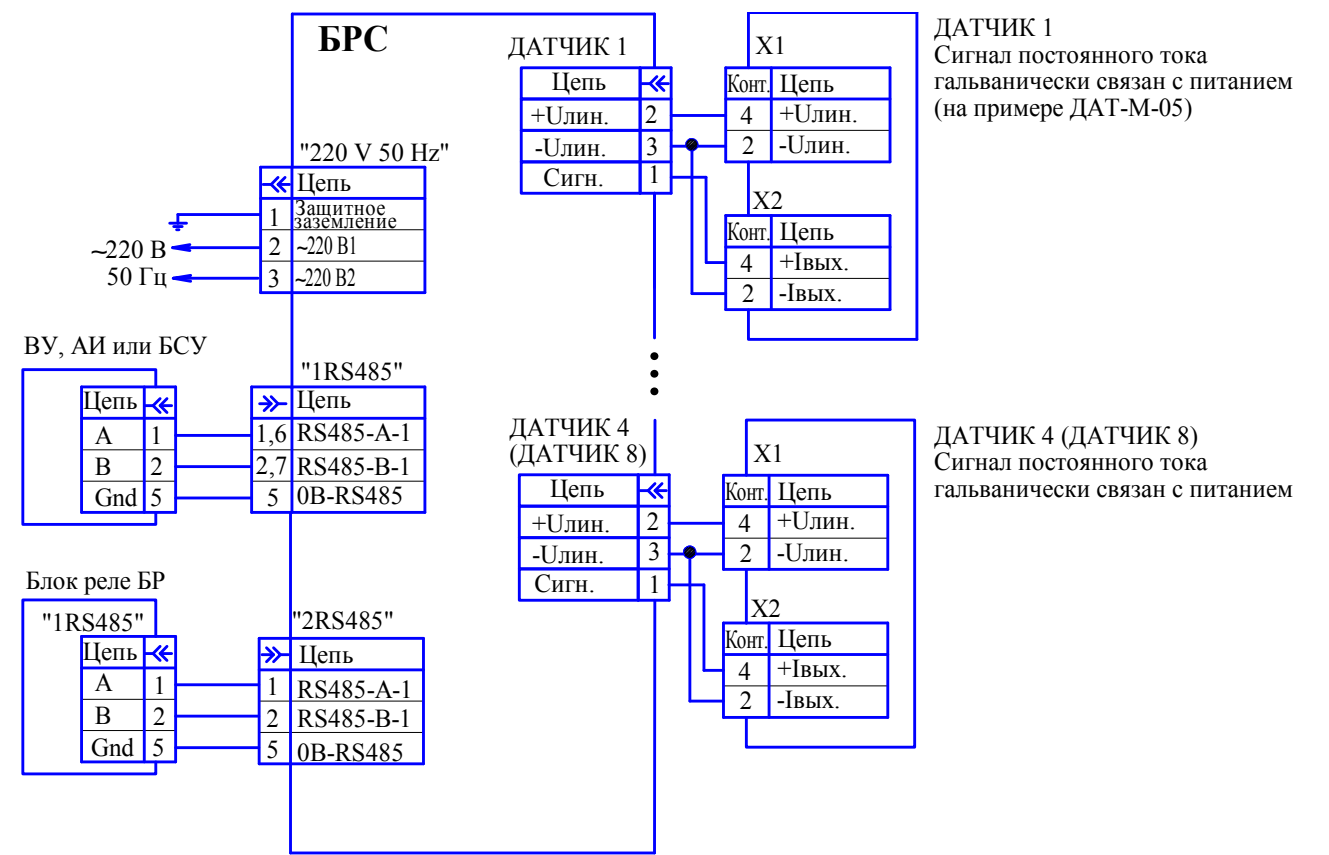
БРС

"220 V 50 Hz"

| Цепь | |
|---|---|
| 1 | Защитное заземление |
| 2 | ~220 В1 |
| 3 | ~220 В2 |

~220 В
50 Гц

ВУ, АИ или БСУ

| Цепь | |
|---|---|
| A | 1 |
| B | 2 |
| Gnd | 5 |

"1RS485"

| | Цепь |
|---|---|
| 1,6 | RS485-A-1 |
| 2,7 | RS485-B-1 |
| 5 | 0В-RS485 |

Блок реле БР

"1RS485"

| Цепь | |
|---|---|
| A | 1 |
| B | 2 |
| Gnd | 5 |

"2RS485"

| | Цепь |
|---|---|
| 1 | RS485-A-1 |
| 2 | RS485-B-1 |
| 5 | 0В-RS485 |

ДАТЧИК 1

| Цепь | |
|---|---|
| +Uлин. | 2 |
| -Uлин. | 3 |
| Сигн. | 1 |

X1

| Конт. | Цепь |
|---|---|
| 4 | +Uлин. |
| 2 | -Uлин. |

X2

| Конт. | Цепь |
|---|---|
| 4 | +Iвых. |
| 2 | -Iвых. |

ДАТЧИК 1
Сигнал постоянного тока гальванически связан с питанием (на примере ДАТ-М-05)

ДАТЧИК 4 (ДАТЧИК 8)

| Цепь | |
|---|---|
| +Uлин. | 2 |
| -Uлин. | 3 |
| Сигн. | 1 |

X1

| Конт. | Цепь |
|---|---|
| 4 | +Uлин. |
| 2 | -Uлин. |

X2

| Конт. | Цепь |
|---|---|
| 4 | +Iвых. |
| 2 | -Iвых. |

ДАТЧИК 4 (ДАТЧИК 8)
Сигнал постоянного тока гальванически связан с питанием